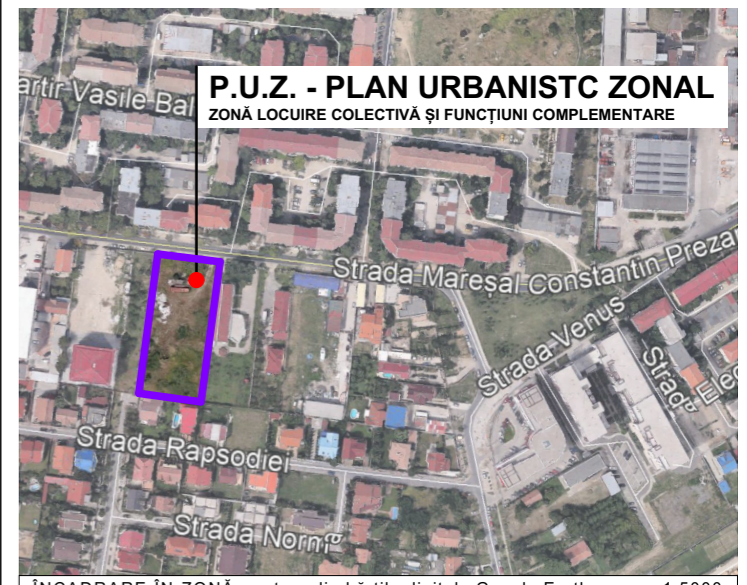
artir Vasile Ba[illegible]

P.U.Z. - PLAN URBANISTC ZONAL
ZONĂ LOCUIRE COLECTIVĂ ȘI FUNCȚIUNI COMPLEMENTARE

Strada Mareșal Constantin Prez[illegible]

Strada Venus

Strada Ele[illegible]

Strada Rapsodiei

Strada Norn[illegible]

ÎNCADRARE ÎN ZONĂ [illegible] Google Earth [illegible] 1:5000